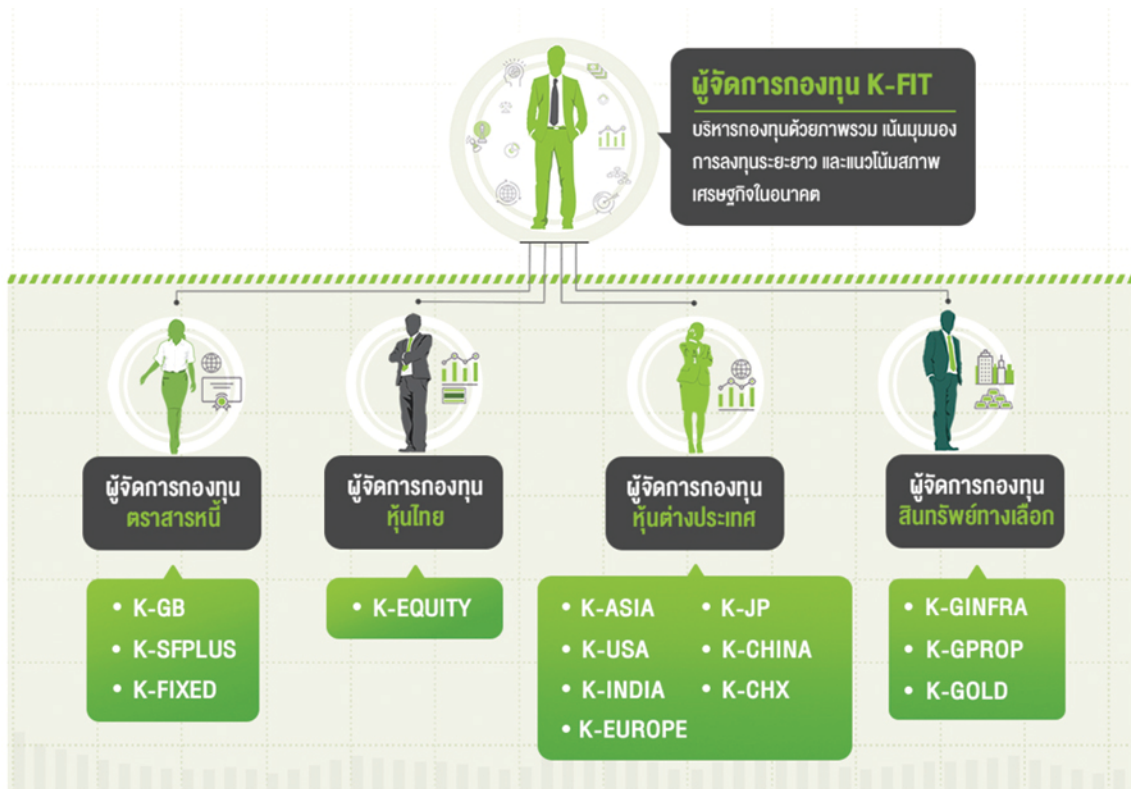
ผู้จัดการกองทุน K-FIT

บริหารกองทุนด้วยภาพรวม เน้นมุมมองการลงทุนระยะยาว และแนวโน้มสภาพเศรษฐกิจในอนาคต

ผู้จัดการกองทุน ตราสารหนี้

• K-GB
• K-SFPLUS
• K-FIXED

ผู้จัดการกองทุน หุ้นไทย

• K-EQUITY

ผู้จัดการกองทุน หุ้นต่างประเทศ

• K-ASIA
• K-USA
• K-INDIA
• K-EUROPE
• K-JP
• K-CHINA
• K-CHX

ผู้จัดการกองทุน สินทรัพย์ทางเลือก

• K-GINFRA
• K-GPROP
• K-GOLD